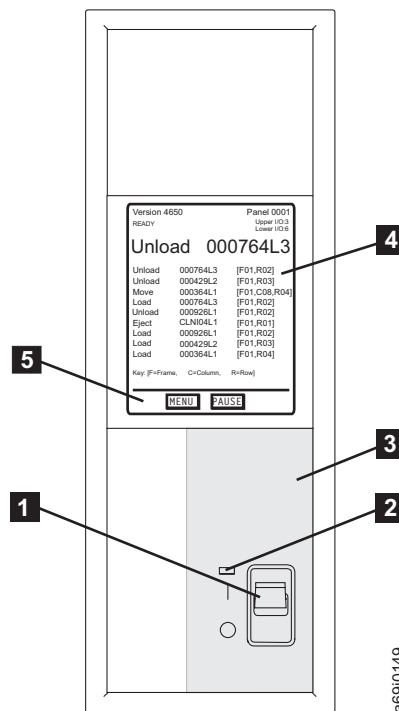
Version 4650
READY

Panel 0001
Upper I/O:3
Lower I/O:6

Unload 000764L3

| | | |
|---|---|---|
| Unload | 000764L3 | [F01,R02] |
| Unload | 000429L2 | [F01,R03] |
| Move | 000364L1 | [F01,C08,R04] |
| Load | 000764L3 | [F01,R02] |
| Unload | 000926L1 | [F01,R02] |
| Eject | CLNI04L1 | [F01,R01] |
| Load | 000926L1 | [F01,R02] |
| Load | 000429L2 | [F01,R03] |
| Load | 000364L1 | [F01,R04] |

Key: [F=Frame, C=Column, R=Row]

MENU PAUSE

4

5

3

1

2

a69i0149